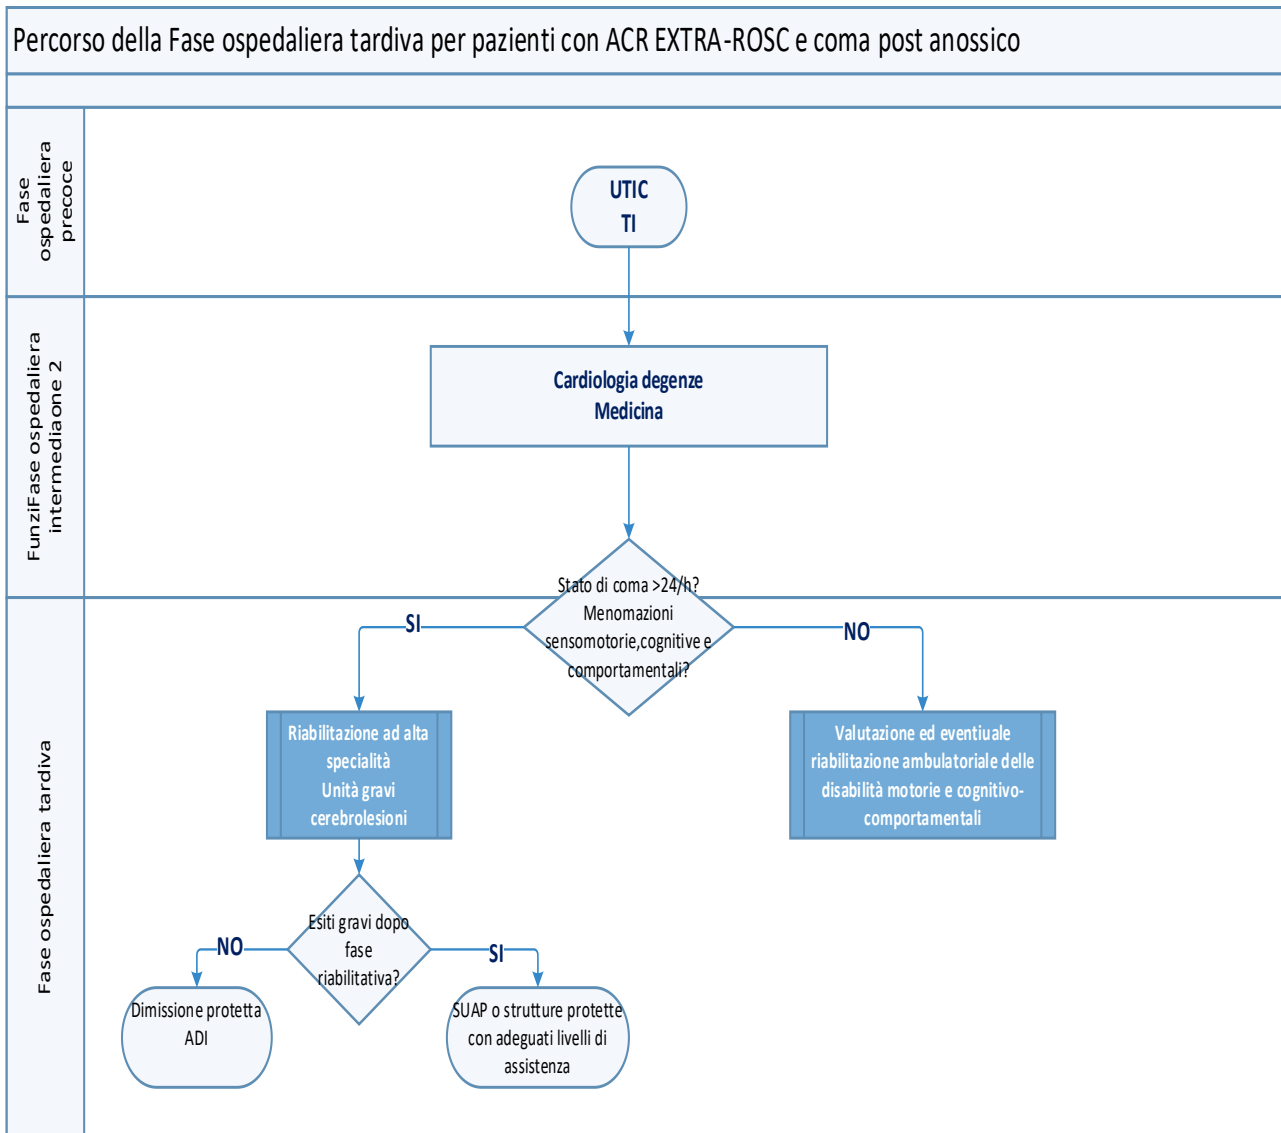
Percorso della Fase ospedaliera tardiva per pazienti con ACR EXTRA-ROSC e coma post anossico

Fase ospedaliera precoce

UTIC
TI

FunziFase ospedaliera intermediaone 2

Cardiologia degenze
Medicina

Stato di coma >24/h?
Menomazioni sensomotorie,cognitive e comportamentali?

Fase ospedaliera tardiva

SI

NO

Riabilitazione ad alta specialità
Unità gravi cerebrolesioni

Valutazione ed eventiuale riabilitazione ambulatoriale delle disabilità motorie e cognitivo-comportamentali

Esiti gravi dopo fase riabilitativa?

NO

SI

Dimissione protetta
ADI

SUAP o strutture protette con adeguati livelli di assistenza